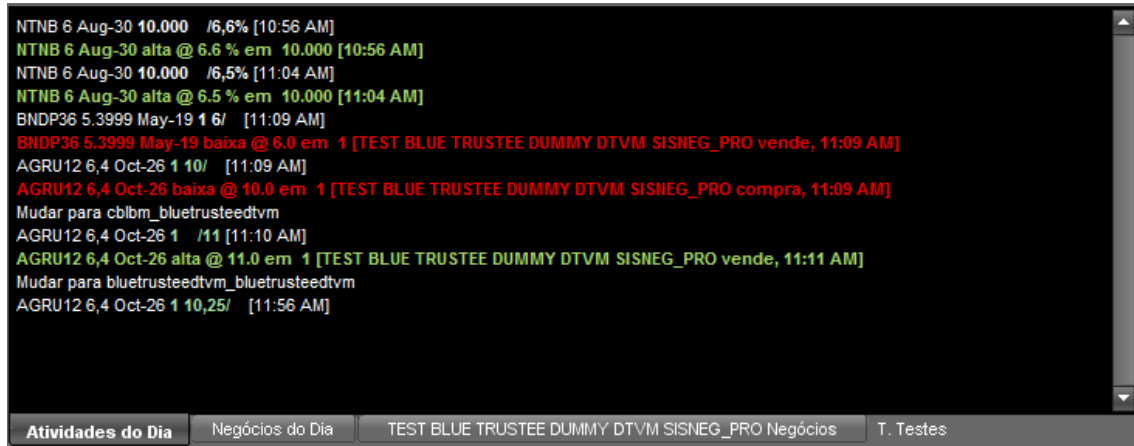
NTNB 6 Aug-30 10.000 /6,6% [10:56 AM]
NTNB 6 Aug-30 alta @ 6.6 % em 10.000 [10:56 AM]
NTNB 6 Aug-30 10.000 /6,5% [11:04 AM]
NTNB 6 Aug-30 alta @ 6.5 % em 10.000 [11:04 AM]
BNDP36 5.3999 May-19 1 6/ [11:09 AM]
BNDP36 5.3999 May-19 baixa @ 6.0 em 1 [TEST BLUE TRUSTEE DUMMY DTVM SISNEG_PRO vende, 11:09 AM]
AGRU12 6,4 Oct-26 1 10/ [11:09 AM]
AGRU12 6,4 Oct-26 baixa @ 10.0 em 1 [TEST BLUE TRUSTEE DUMMY DTVM SISNEG_PRO compra, 11:09 AM]
Mudar para cblbm_bluetrusteedtvm
AGRU12 6,4 Oct-26 1 /11 [11:10 AM]
AGRU12 6,4 Oct-26 alta @ 11.0 em 1 [TEST BLUE TRUSTEE DUMMY DTVM SISNEG_PRO vende, 11:11 AM]
Mudar para bluetrusteedtvm_bluetrusteedtvm
AGRU12 6,4 Oct-26 1 10,25/ [11:56 AM]

Atividades do Dia | Negócios do Dia | TEST BLUE TRUSTEE DUMMY DTVM SISNEG_PRO Negócios | T. Testes